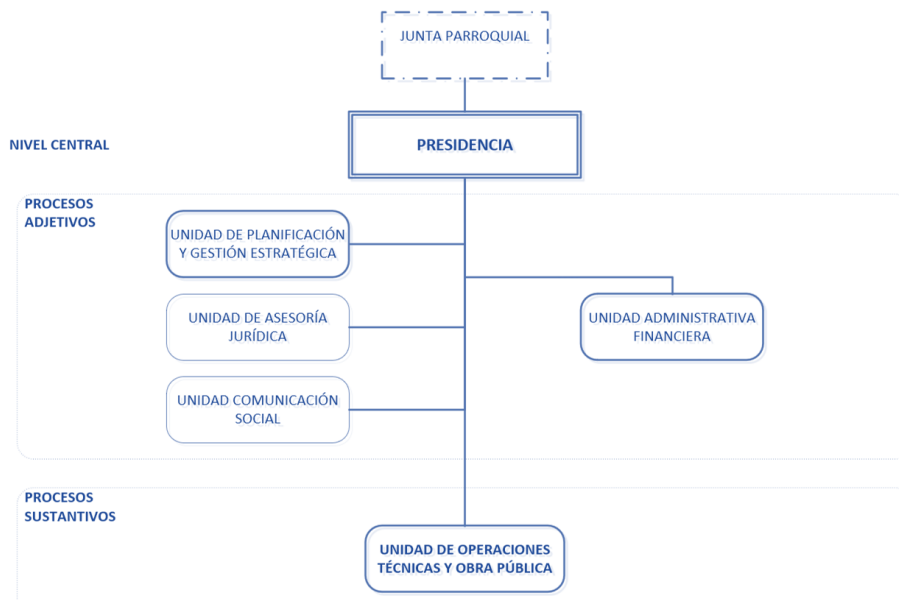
JUNTA PARROQUIAL

NIVEL CENTRAL

PRESIDENCIA

PROCESOS ADJETIVOS

UNIDAD DE PLANIFICACIÓN Y GESTIÓN ESTRATÉGICA

UNIDAD DE ASESORÍA JURÍDICA

UNIDAD COMUNICACIÓN SOCIAL

UNIDAD ADMINISTRATIVA FINANCIERA

PROCESOS SUSTANTIVOS

UNIDAD DE OPERACIONES TÉCNICAS Y OBRA PÚBLICA